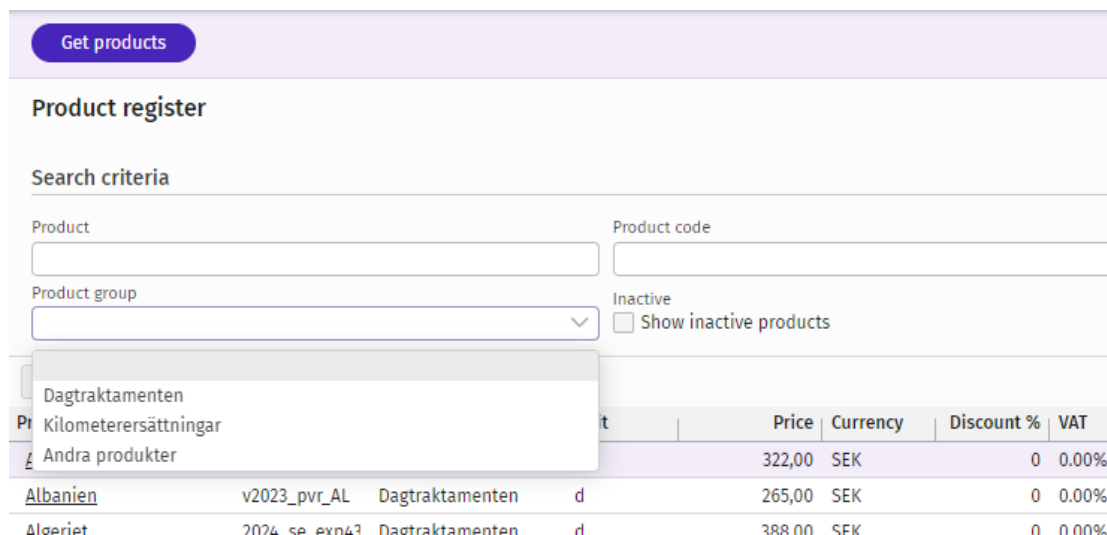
Get products

Product register

Search criteria

Product

Product code

Product group

Inactive

Show inactive products

Dagtraktamenten
Kilometerersättningar
Andra produkter

| Pr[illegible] | | | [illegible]it | Price | Currency | Discount % | VAT |
|---|---|---|---|---|---|---|---|
| A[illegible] | | | | 322,00 | SEK | 0 | 0.00% |
| Albanien | v2023_pvr_AL | Dagtraktamenten | d | 265,00 | SEK | 0 | 0.00% |
| Algeriet | 2024_se_exp43 | Dagtraktamenten | d | 388,00 | SEK | 0 | 0.00% |